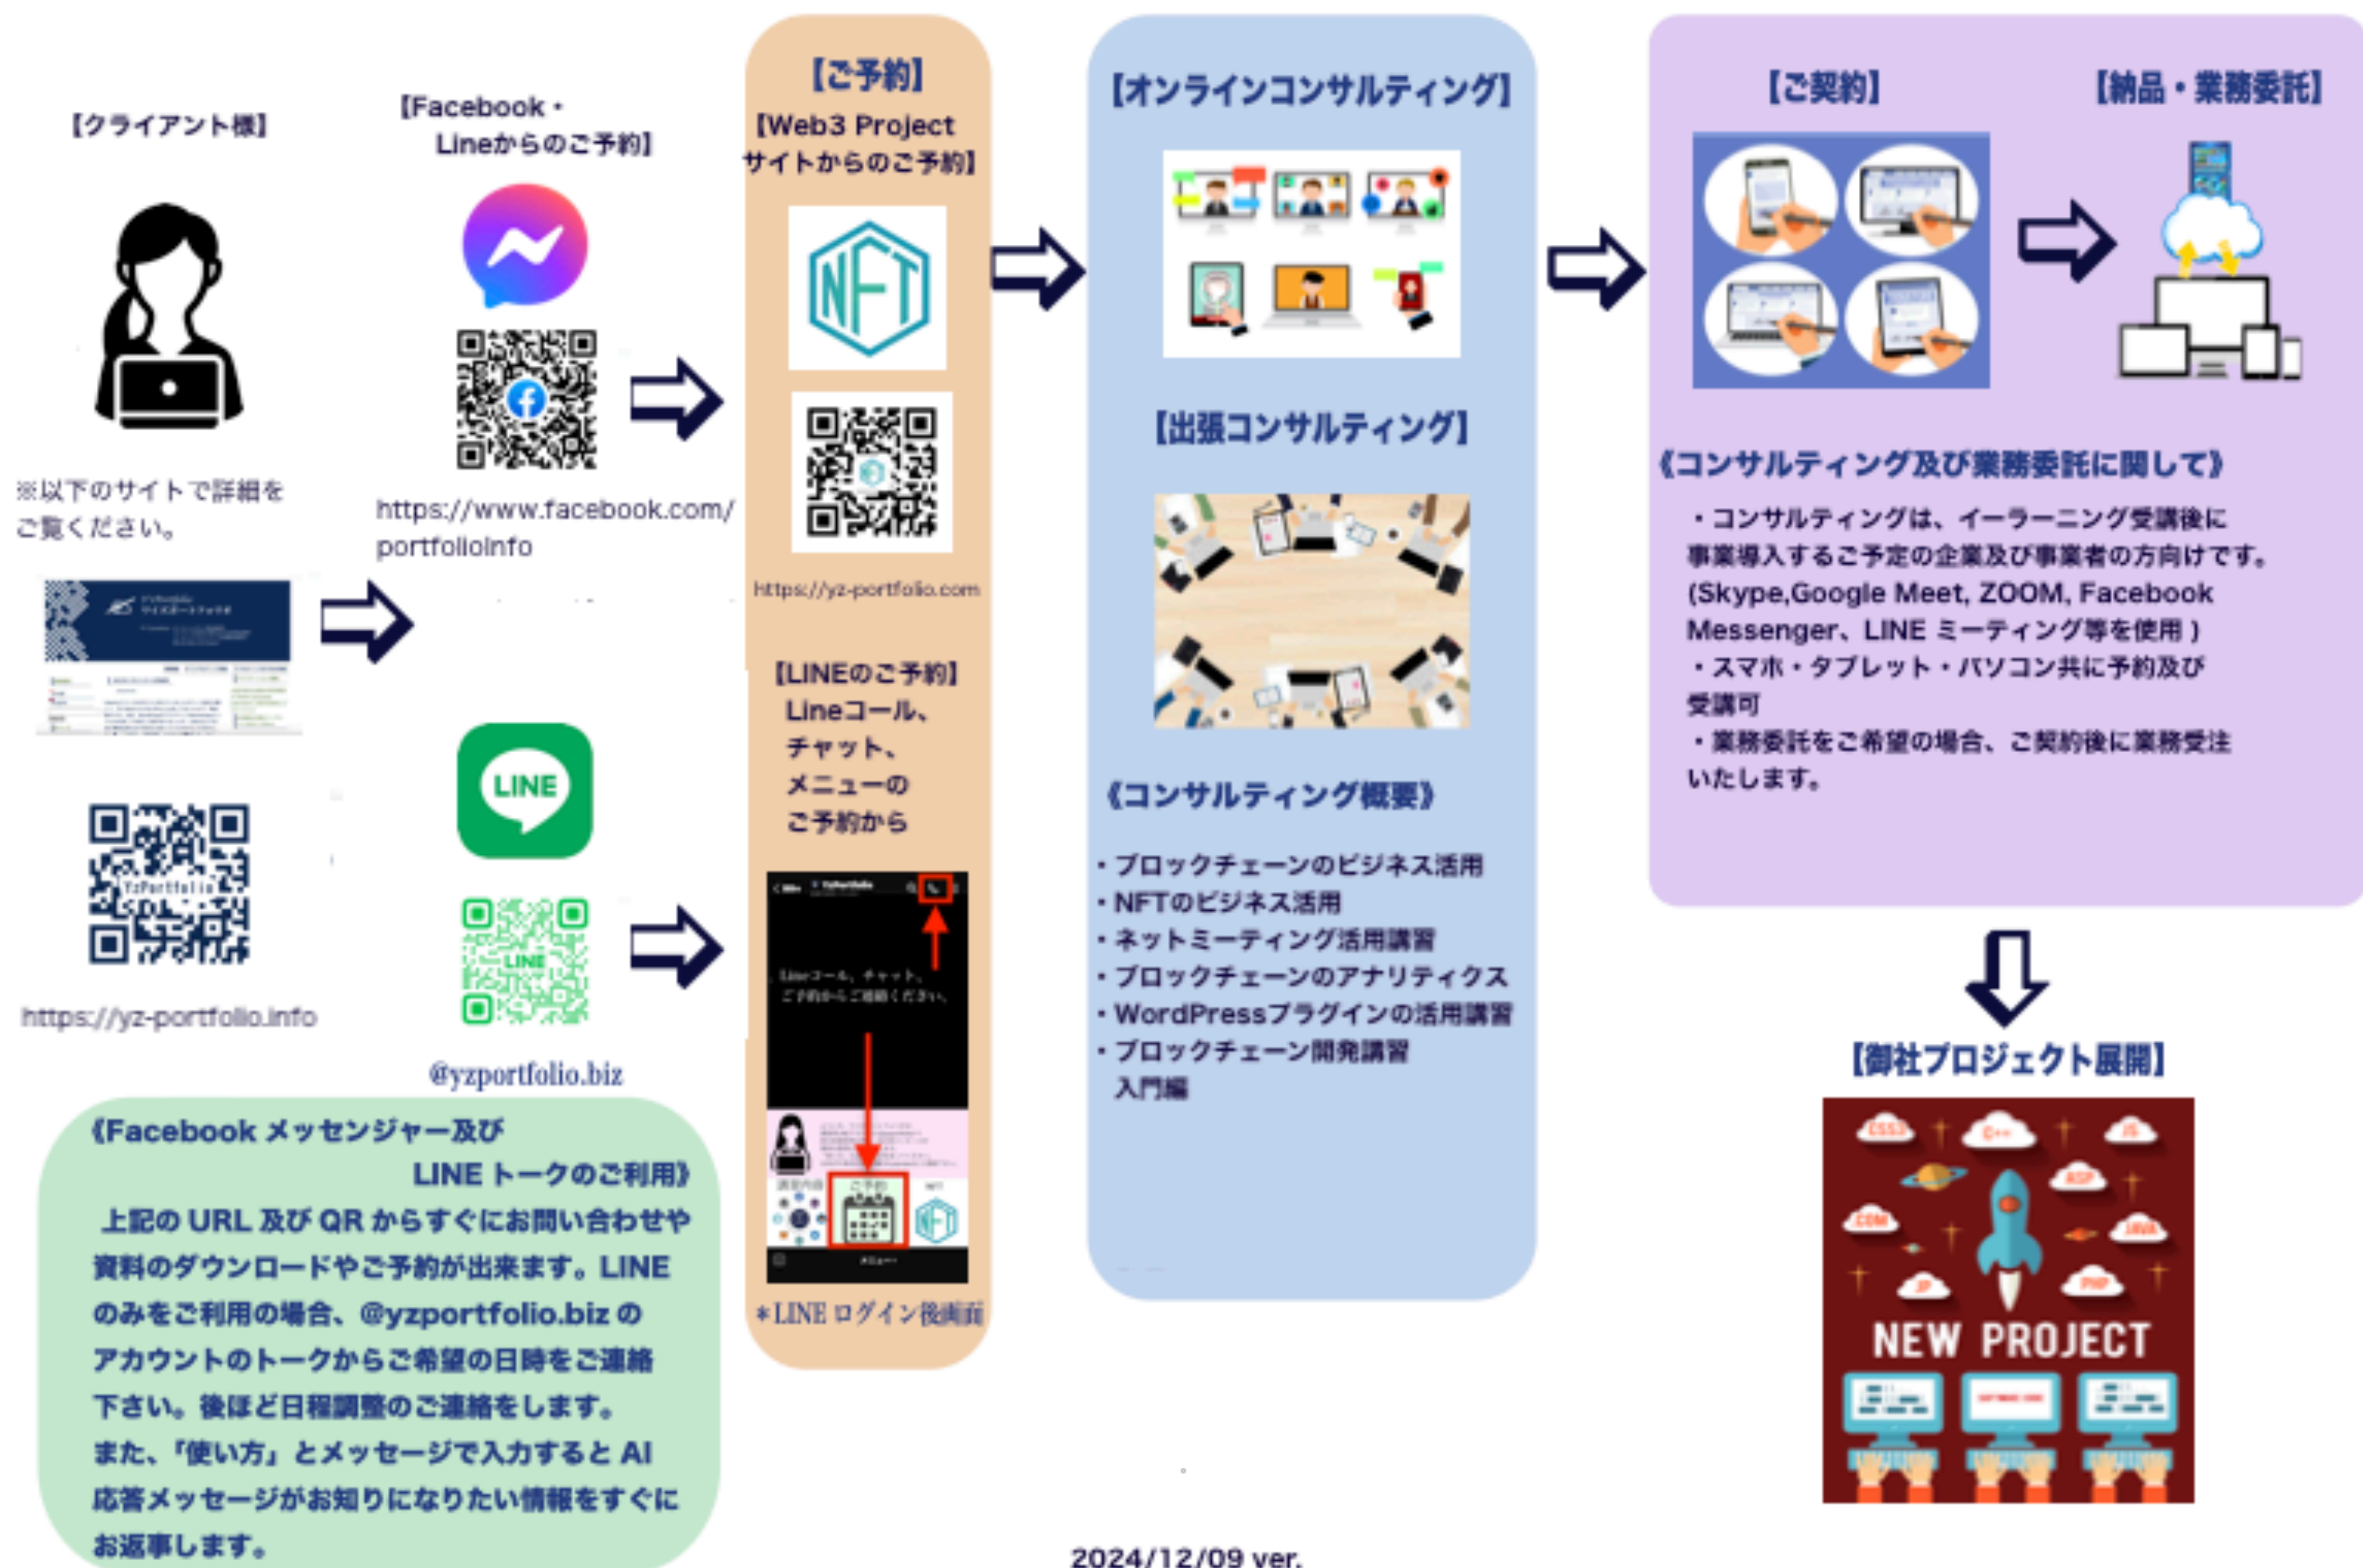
【クライアント様】

※以下のサイトで詳細をご覧ください。

https://yz-portfolio.info

【Facebook・Lineからのご予約】

https://www.facebook.com/portfolioinfo

LINE

@yzportfolio.biz

《Facebook メッセンジャー及び LINE トークのご利用》
上記の URL 及び QR からすぐにお問い合わせや資料のダウンロードやご予約が出来ます。LINE のみをご利用の場合、@yzportfolio.biz のアカウントのトークからご希望の日時をご連絡下さい。後ほど日程調整のご連絡をします。
また、「使い方」とメッセージで入力すると AI 応答メッセージがお知りになりたい情報をすぐにお返事します。

【ご予約】
【Web3 Project サイトからのご予約】

NFT

https://yz-portfolio.com

【LINEのご予約】
Lineコール、チャット、メニューのご予約から

＊LINE ログイン後画面

【オンラインコンサルティング】

【出張コンサルティング】

《コンサルティング概要》
・ブロックチェーンのビジネス活用
・NFTのビジネス活用
・ネットミーティング活用講習
・ブロックチェーンのアナリティクス
・WordPressプラグインの活用講習
・ブロックチェーン開発講習 入門編

【ご契約】

【納品・業務委託】

《コンサルティング及び業務委託に関して》
・コンサルティングは、イーラーニング受講後に事業導入するご予定の企業及び事業者の方向けです。(Skype,Google Meet, ZOOM, Facebook Messenger、LINE ミーティング等を使用 )
・スマホ・タブレット・パソコン共に予約及び受講可
・業務委託をご希望の場合、ご契約後に業務受注いたします。

【御社プロジェクト展開】

NEW PROJECT

2024/12/09 ver.